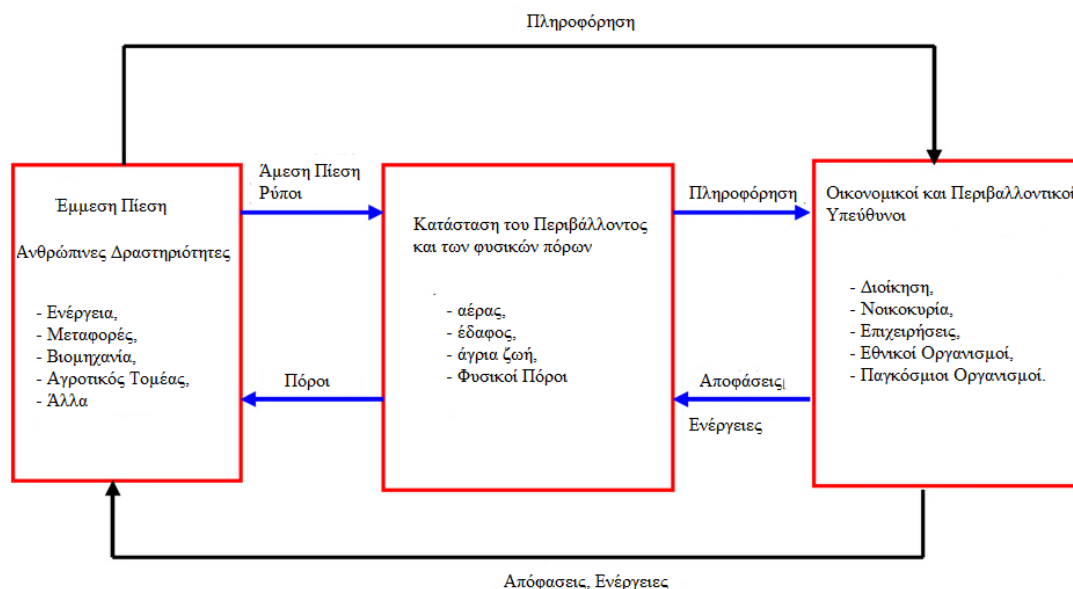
Πληροφόρηση

Έμμεση Πίεση

Ανθρώπινες Δραστηριότητες

- Ενέργεια,
- Μεταφορές,
- Βιομηχανία,
- Αγροτικός Τομέας,
- Άλλα

Άμεση Πίεση
Ρύποι

Πόροι

Κατάσταση του Περιβάλλοντος και των φυσικών πόρων

- αέρας,
- έδαφος,
- άγρια ζωή,
- Φυσικοί Πόροι

Πληροφόρηση

Αποφάσεις

Ενέργειες

Οικονομικοί και Περιβαλλοντικοί Υπεύθυνοι

- Διοίκηση,
- Νοικοκυριά,
- Επιχειρήσεις,
- Εθνικοί Οργανισμοί,
- Παγκόσμιοι Οργανισμοί.

Απόφασεις, Ενέργειες